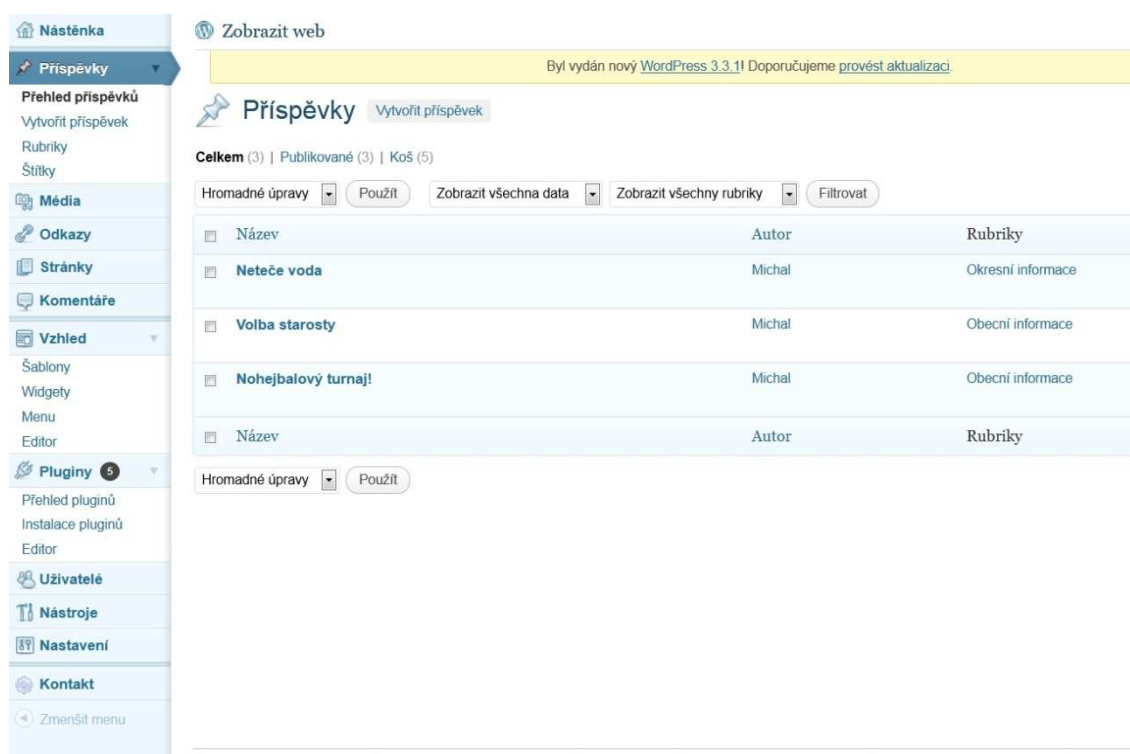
Nástěnka
Příspěvky
Přehled příspěvků
Vytvořit příspěvek
Rubriky
Štítky
Média
Odkazy
Stránky
Komentáře
Vzhled
Šablony
Widgety
Menu
Editor
Pluginy 5
Přehled pluginů
Instalace pluginů
Editor
Uživatelé
Nástroje
Nastavení
Kontakt
Zmenšit menu

Zobrazit web

Byl vydán nový WordPress 3.3.1! Doporučujeme provést aktualizaci.

Příspěvky Vytvořit příspěvek

Celkem (3) | Publikované (3) | Koš (5)

Hromadné úpravy | Použít | Zobrazit všechna data | Zobrazit všechny rubriky | Filtrovat

| Název | Autor | Rubriky |
|---|---|---|
| Neteče voda | Michal | Okresní informace |
| Volba starosty | Michal | Obecní informace |
| Nohejbalový turnaj! | Michal | Obecní informace |
| Název | Autor | Rubriky |

Hromadné úpravy | Použít